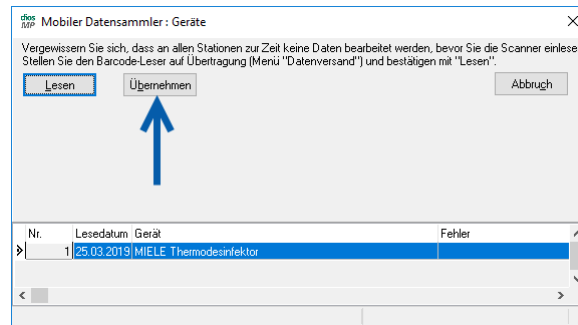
dios MP Mobiler Datensammler : Geräte

Vergewissern Sie sich, dass an allen Stationen zur Zeit keine Daten bearbeitet werden, bevor Sie die Scanner einlese
Stellen Sie den Barcode-Leser auf Übertragung (Menü "Datenversand") und bestätigen mit "Lesen".

Lesen Übernehmen Abbruch

| Nr. | Lesedatum | Gerät | Fehler |
|---|---|---|---|
| 1 | 25.03.2019 | MIELE Thermodesinfektor | |